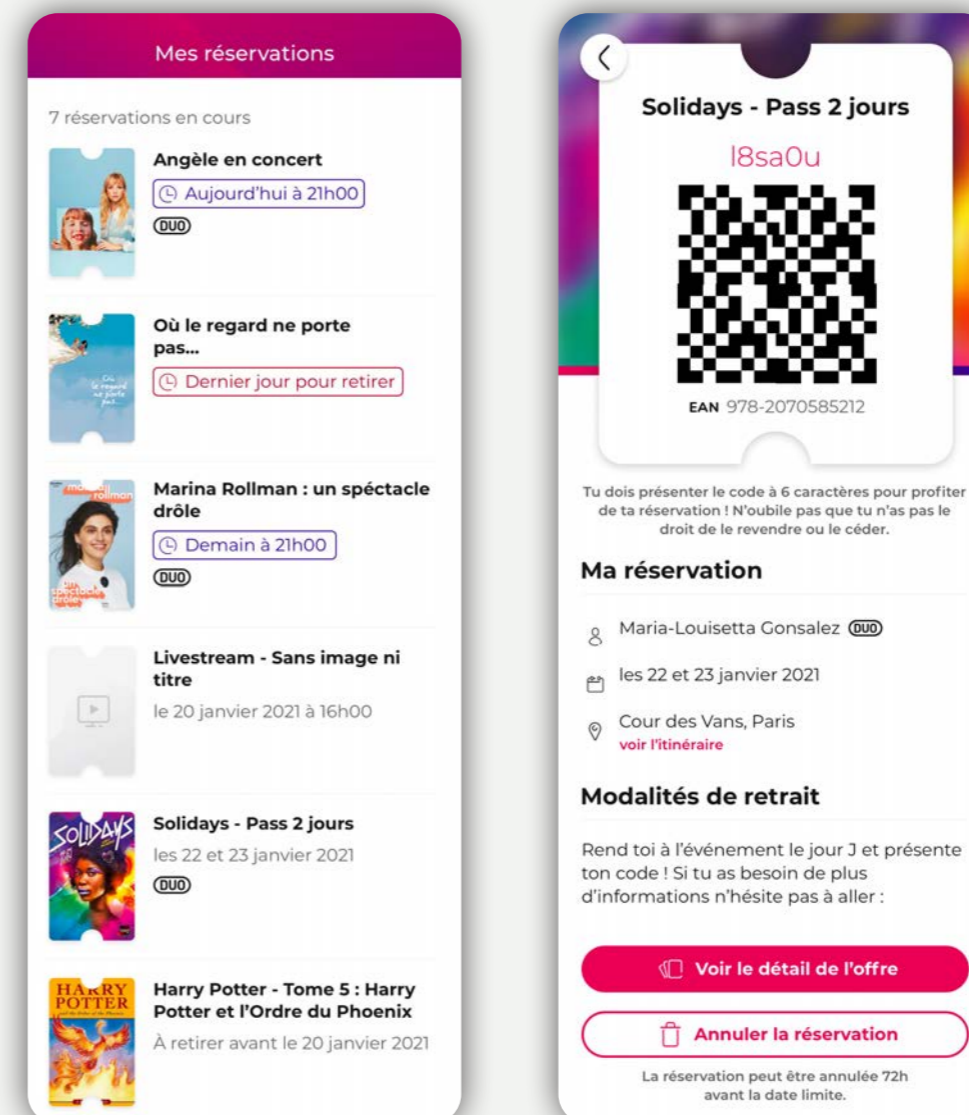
Mes réservations

7 réservations en cours

Angèle en concert
Aujourd'hui à 21h00
DUO

Où le regard ne porte pas...
Dernier jour pour retirer

Marina Rollman : un spéctacle drôle
Demain à 21h00
DUO

Livestream - Sans image ni titre
le 20 janvier 2021 à 16h00

Solidays - Pass 2 jours
les 22 et 23 janvier 2021
DUO

Harry Potter - Tome 5 : Harry Potter et l'Ordre du Phoenix
À retirer avant le 20 janvier 2021

Solidays - Pass 2 jours
l8sa0u
EAN 978-2070585212

Tu dois présenter le code à 6 caractères pour profiter de ta réservation ! N'oubile pas que tu n'as pas le droit de le revendre ou le céder.

Ma réservation

Maria-Louisetta Gonsalez DUO

les 22 et 23 janvier 2021

Cour des Vans, Paris
voir l'itinéraire

Modalités de retrait

Rend toi à l'événement le jour J et présente ton code ! Si tu as besoin de plus d'informations n'hésite pas à aller :

Voir le détail de l'offre

Annuler la réservation

La réservation peut être annulée 72h avant la date limite.